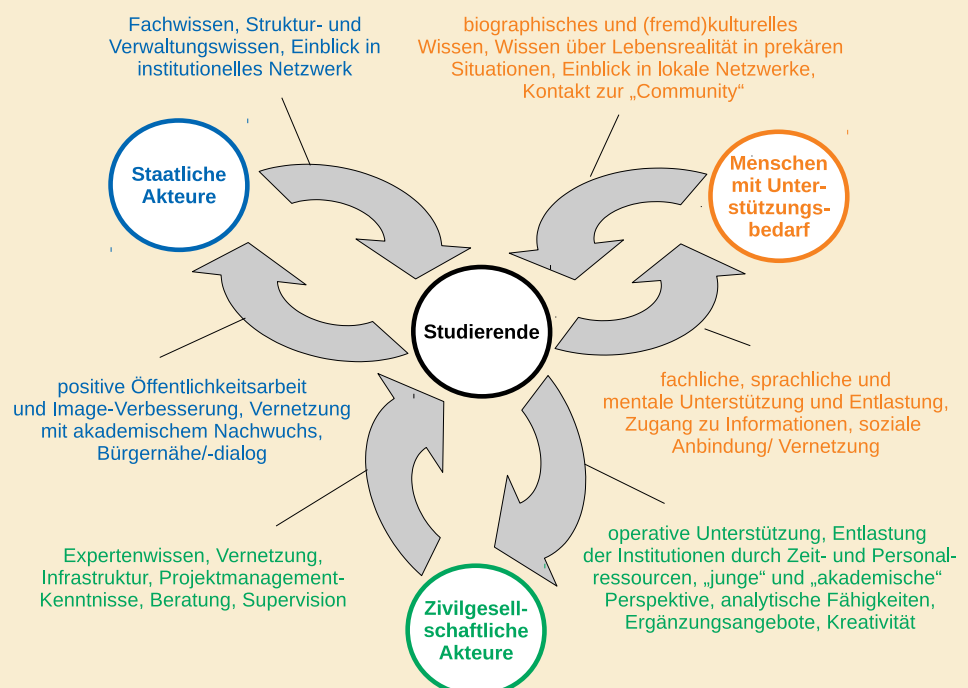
Fachwissen, Struktur- und Verwaltungswissen, Einblick in institutionelles Netzwerk

biographisches und (fremd)kulturelles Wissen, Wissen über Lebensrealität in prekären Situationen, Einblick in lokale Netzwerke, Kontakt zur „Community“

Staatliche Akteure

Menschen mit Unterstützungsbedarf

Studierende

positive Öffentlichkeitsarbeit und Image-Verbesserung, Vernetzung mit akademischem Nachwuchs, Bürgernähe/-dialog

fachliche, sprachliche und mentale Unterstützung und Entlastung, Zugang zu Informationen, soziale Anbindung/ Vernetzung

Expertenwissen, Vernetzung, Infrastruktur, Projektmanagement-Kenntnisse, Beratung, Supervision

operative Unterstützung, Entlastung der Institutionen durch Zeit- und Personalressourcen, „junge“ und „akademische“ Perspektive, analytische Fähigkeiten, Ergänzungsangebote, Kreativität

Zivilgesellschaftliche Akteure